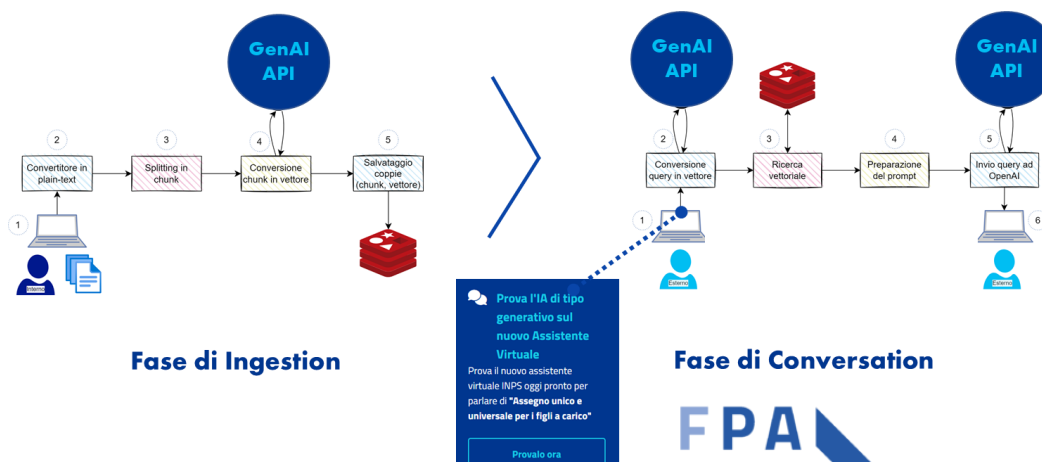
GenAI API

2
Convertitore in plain-text

3
Splitting in chunk

4
Conversione chunk in vettore

5
Salvataggio coppie (chunk, vettore)

1

Interno

Fase di Ingestion

GenAI API

2
Conversione query in vettore

3
Ricerca vettoriale

4
Preparazione del prompt

GenAI API

5
Invio query ad OpenAI

1

Esterno

6

Esterno

Prova l'IA di tipo generativo sul nuovo Assistente Virtuale

Prova il nuovo assistente virtuale INPS oggi pronto per parlare di **"Assegno unico e universale per i figli a carico"**

Provalo ora

Fase di Conversation

FPA